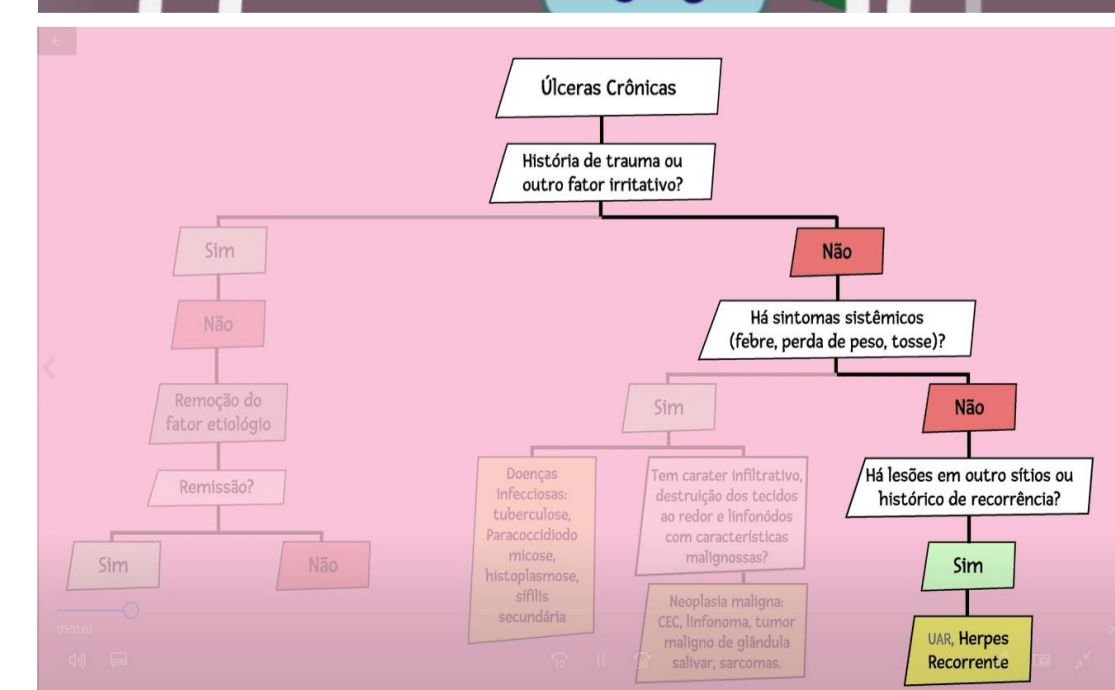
Úlceras Crônicas

História de trauma ou outro fator irritativo?

Sim

Não

Remoção do fator etiológio

Remissão?

Sim

Não

Não

Há sintomas sistêmicos (febre, perda de peso, tosse)?

Sim

Doenças infecciosas: tuberculose, Paracoccidiodo micose, histoplasmose, sífilis secundária

Tem carater infiltrativo, destruição dos tecidos ao redor e linfonódos com características malignossas?

Neoplasia maligna: CEC, linfonoma, tumor maligno de glândula salivar, sarcomas.

Não

Há lesões em outro sítios ou histórico de recorrência?

Sim

UAR, Herpes Recorrente

00:03:03